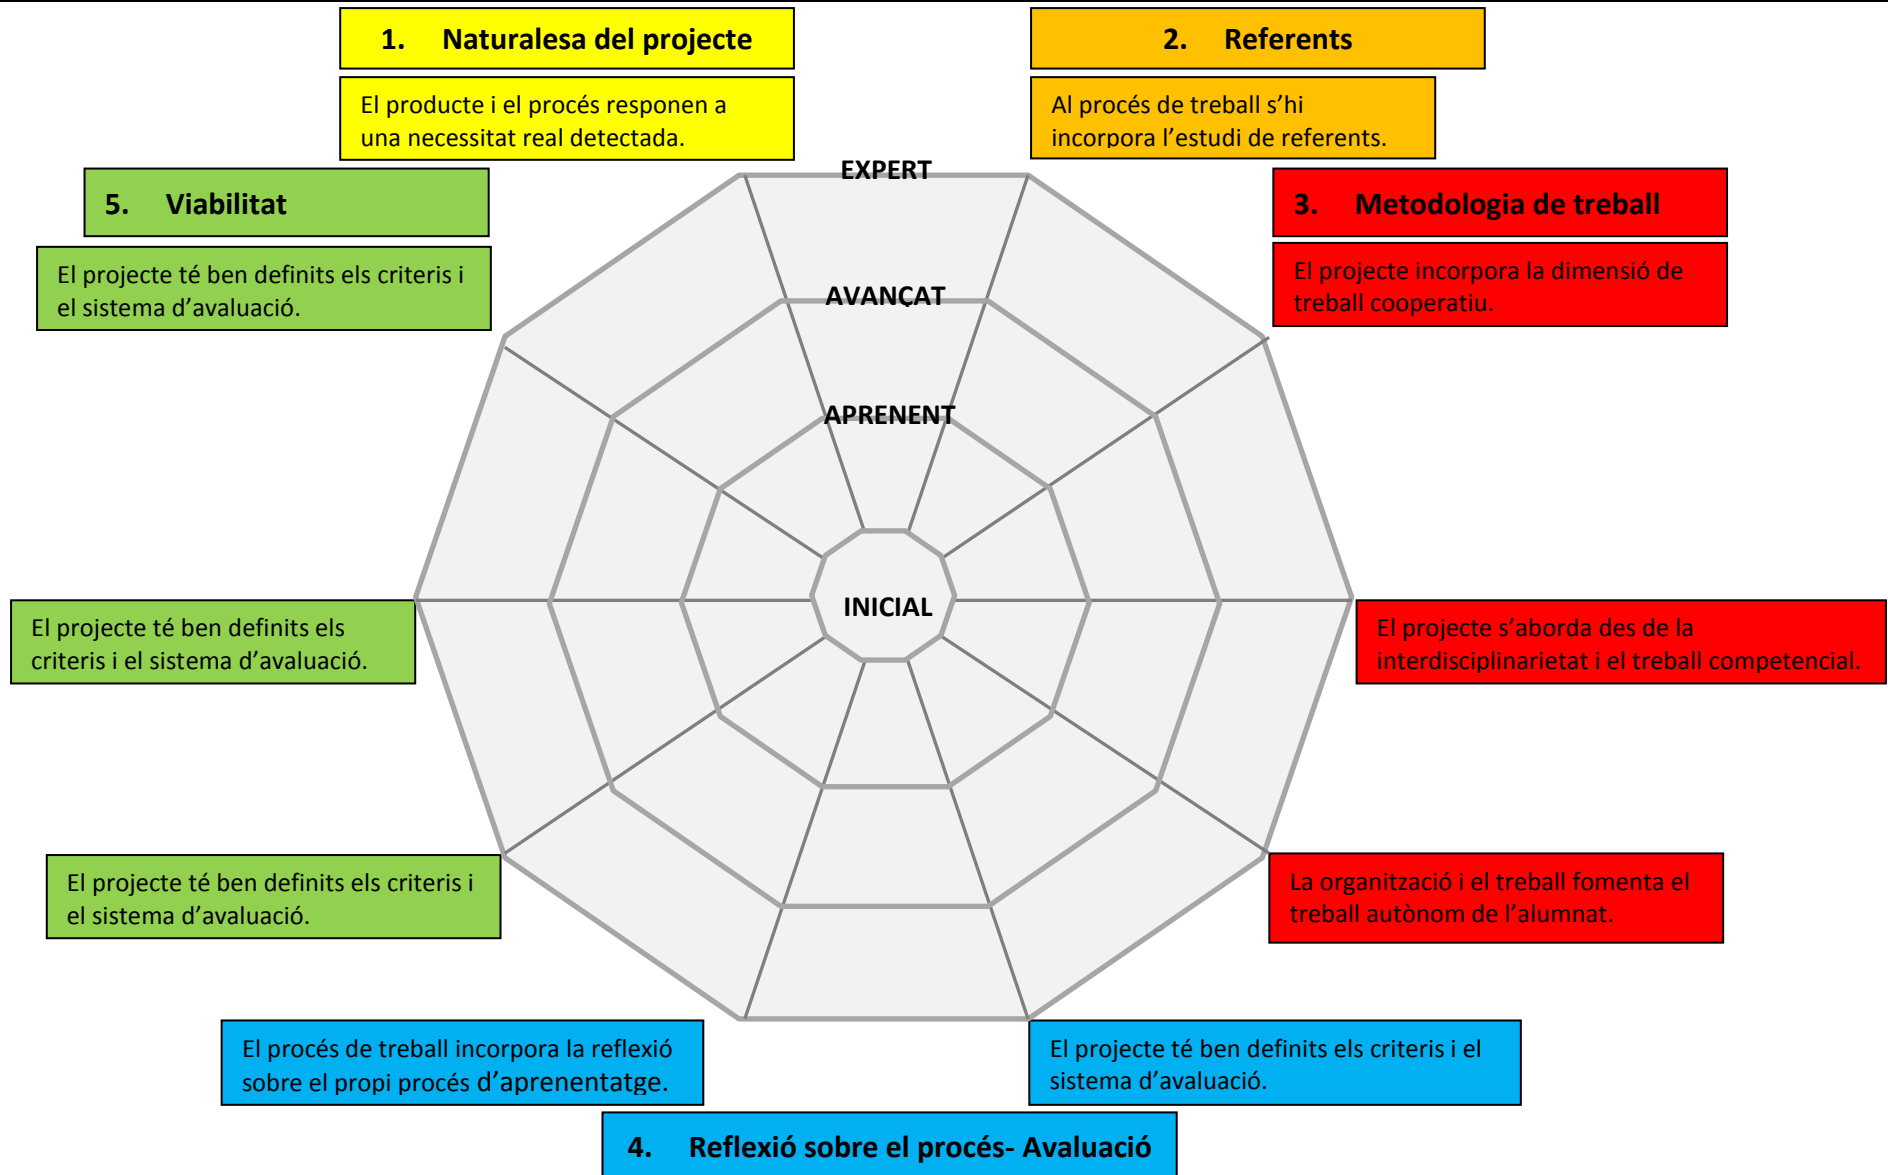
1. Naturalesa del projecte

El producte i el procés responen a una necessitat real detectada.

2. Referents

Al procés de treball s'hi incorpora l'estudi de referents.

5. Viabilitat

El projecte té ben definits els criteris i el sistema d'avaluació.

EXPERT

3. Metodologia de treball

El projecte incorpora la dimensió de treball cooperatiu.

AVANÇAT

APRENENT

INICIAL

El projecte té ben definits els criteris i el sistema d'avaluació.

El projecte s'aborda des de la interdisciplinarietat i el treball competencial.

El projecte té ben definits els criteris i el sistema d'avaluació.

La organització i el treball fomenta el treball autònom de l'alumnat.

El procés de treball incorpora la reflexió sobre el propi procés d'aprenentatge.

El projecte té ben definits els criteris i el sistema d'avaluació.

4. Reflexió sobre el procés- Avaluació